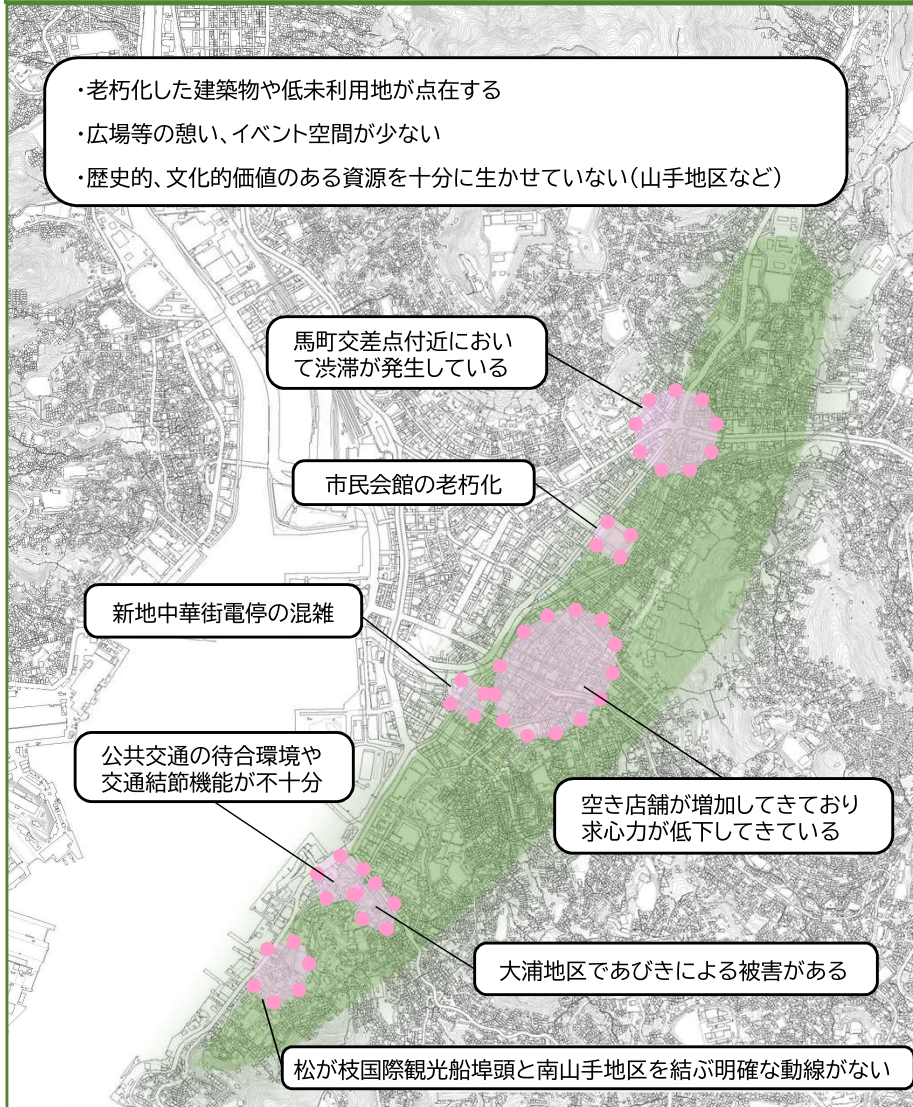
・老朽化した建築物や低未利用地が点在する
・広場等の憩い、イベント空間が少ない
・歴史的、文化的価値のある資源を十分に生かせていない（山手地区など）

馬町交差点付近において渋滞が発生している

市民会館の老朽化

新地中華街電停の混雑

公共交通の待合環境や交通結節機能が不十分

空き店舗が増加してきており求心力が低下してきている

大浦地区であびきによる被害がある

松が枝国際観光船埠頭と南山手地区を結ぶ明確な動線がない